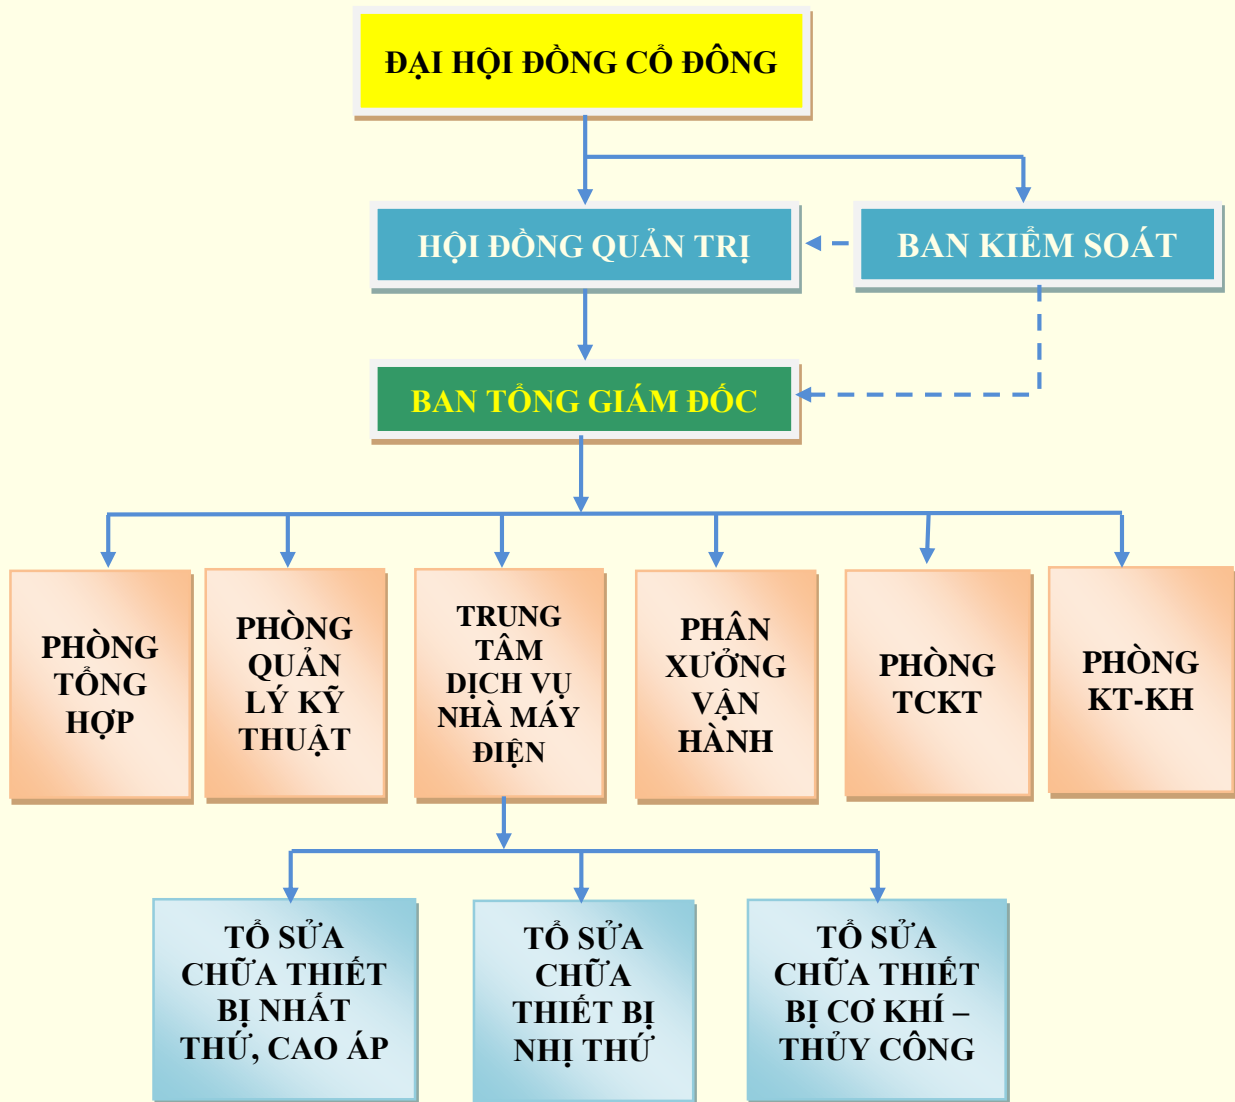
ĐẠI HỘI ĐỒNG CỔ ĐÔNG

HỘI ĐỒNG QUẢN TRỊ

BAN KIỂM SOÁT

BAN TỔNG GIÁM ĐỐC

PHÒNG TỔNG HỢP

PHÒNG QUẢN LÝ KỸ THUẬT

TRUNG TÂM DỊCH VỤ NHÀ MÁY ĐIỆN

PHÂN XƯỞNG VẬN HÀNH

PHÒNG TCKT

PHÒNG KT-KH

TỔ SỬA CHỮA THIẾT BỊ NHẤT THỨ, CAO ÁP

TỔ SỬA CHỮA THIẾT BỊ NHỊ THỨ

TỔ SỬA CHỮA THIẾT BỊ CƠ KHÍ – THỦY CÔNG